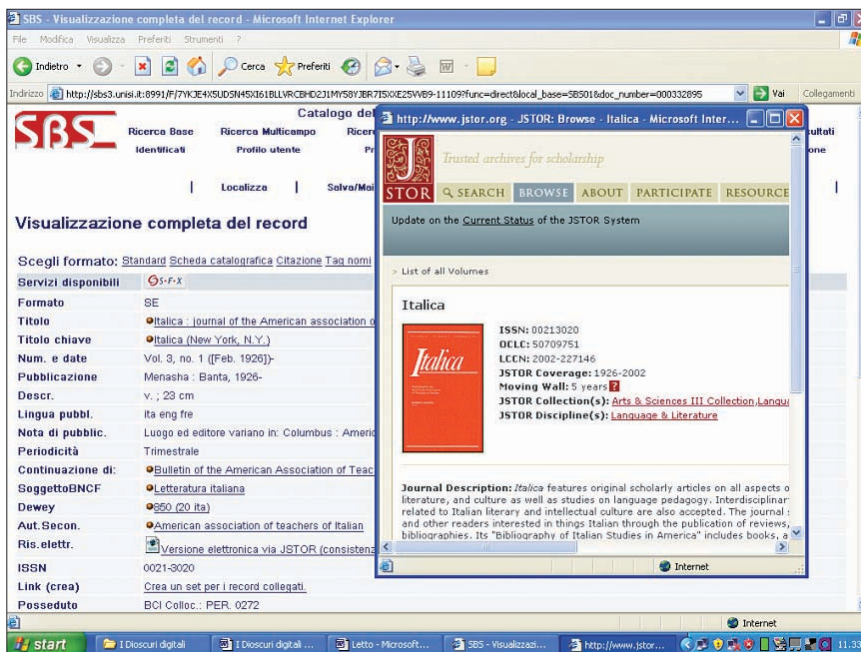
SBS - Visualizzazione completa del record - Microsoft Internet Explorer

File Modifica Visualizza Preferiti Strumenti ?

Indietro Cerca Preferiti

Indirizzo http://sbs3.unisi.it:8991/F/7YKJE4X5UDSN45XI61BLLVRCBHD2J1MY58YJBR7ISXXE25WB9-11109?func=direct&local_base=SBS01&doc_number=000332895 Vai Collegamenti

SBS

Catalogo del

Ricerca Base Ricerca Multicampo Ricer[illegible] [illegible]ultati

Identificati Profilo utente Pr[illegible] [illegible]one

Localizza | Salva/Mai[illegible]

Visualizzazione completa del record

Scegli formato: Standard Scheda catalografica Citazione Tag nomi

| Servizi disponibili | S·F·X |
|---|---|
| Formato | SE |
| Titolo | Italica : journal of the American association o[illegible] |
| Titolo chiave | Italica (New York, N.Y.) |
| Num. e date | Vol. 3, no. 1 ([Feb. 1926])- |
| Pubblicazione | Menasha : Banta, 1926- |
| Descr. | v. ; 23 cm |
| Lingua pubbl. | ita eng fre |
| Nota di pubblic. | Luogo ed editore variano in: Columbus : Americ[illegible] |
| Periodicità | Trimestrale |
| Continuazione di: | Bulletin of the American Association of Teac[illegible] |
| SoggettoBNCF | Letteratura italiana |
| Dewey | 850 (20 ita) |
| Aut.Secon. | American association of teachers of Italian |
| Ris.elettr. | Versione elettronica via JSTOR (consistenza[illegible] |
| ISSN | 0021-3020 |
| Link (crea) | Crea un set per i record collegati. |
| Posseduto | BCI Colloc.: PER. 0272 |

http://www.jstor.org - JSTOR: Browse - Italica - Microsoft Inter...

Trusted archives for scholarship

JSTOR SEARCH BROWSE ABOUT PARTICIPATE RESOURCE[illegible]

Update on the Current Status of the JSTOR System

> List of all Volumes

Italica

Italica

ISSN: 00213020
OCLC: 50709751
LCCN: 2002-227146
JSTOR Coverage: 1926-2002
Moving Wall: 5 years
JSTOR Collection(s): Arts & Sciences III Collection,Langu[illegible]
JSTOR Discipline(s): Language & Literature

Journal Description: Italica features original scholarly articles on all aspects o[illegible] literature, and culture as well as studies on language pedagogy. Interdisciplinar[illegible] related to Italian literary and intellectual culture are also accepted. The journal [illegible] and other readers interested in things Italian through the publication of reviews, bibliographies. Its "Bibliography of Italian Studies in America" includes books, a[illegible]

Internet

Internet

start I Dioscuri digitali I Dioscuri digitali ... Letto - Microsoft... SBS - Visualizzazi... http://www.jstor... 11.33